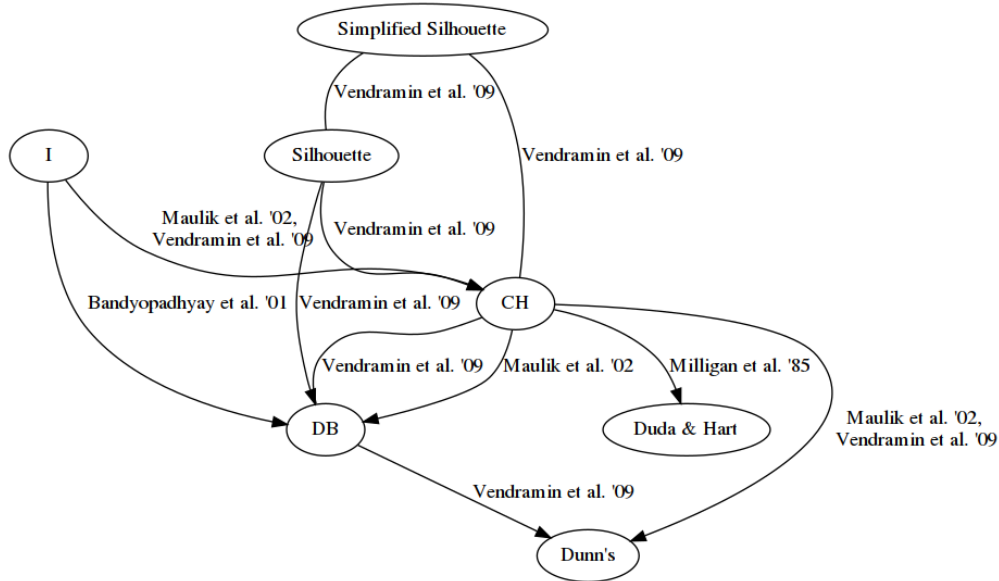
Simplified Silhouette

Vendramin et al. '09

I

Silhouette

Vendramin et al. '09

Maulik et al. '02, Vendramin et al. '09

Vendramin et al. '09

Bandyopadhyay et al. '01

Vendramin et al. '09

CH

Vendramin et al. '09

Maulik et al. '02

Milligan et al. '85

DB

Duda & Hart

Maulik et al. '02, Vendramin et al. '09

Vendramin et al. '09

Dunn's